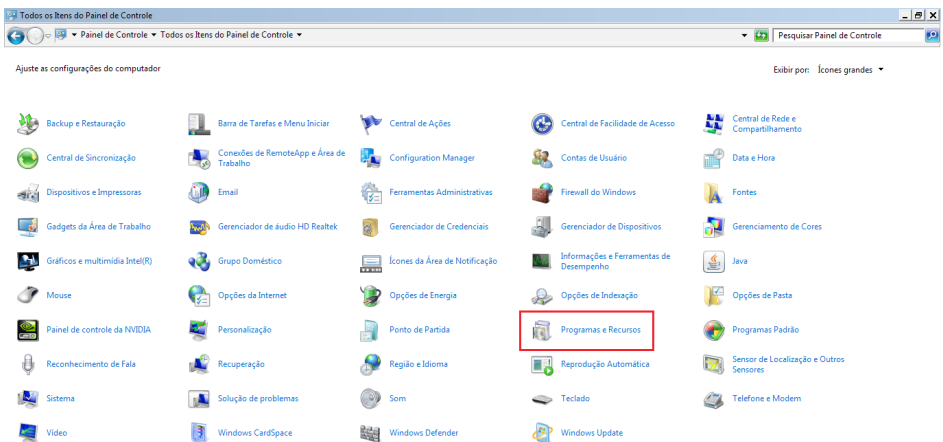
Todos os Itens do Painel de Controle

Painel de Controle ▸ Todos os Itens do Painel de Controle ▸

Pesquisar Painel de Controle

Ajuste as configurações do computador

Exibir por: Ícones grandes

Backup e Restauração
Barra de Tarefas e Menu Iniciar
Central de Ações
Central de Facilidade de Acesso
Central de Rede e Compartilhamento
Central de Sincronização
Conexões de RemoteApp e Área de Trabalho
Configuration Manager
Contas de Usuário
Data e Hora
Dispositivos e Impressoras
Email
Ferramentas Administrativas
Firewall do Windows
Fontes
Gadgets da Área de Trabalho
Gerenciador de áudio HD Realtek
Gerenciador de Credenciais
Gerenciador de Dispositivos
Gerenciamento de Cores
Gráficos e multimídia Intel(R)
Grupo Doméstico
Ícones da Área de Notificação
Informações e Ferramentas de Desempenho
Java
Mouse
Opções da Internet
Opções de Energia
Opções de Indexação
Opções de Pasta
Painel de controle da NVIDIA
Personalização
Ponto de Partida
Programas e Recursos
Programas Padrão
Reconhecimento de Fala
Recuperação
Região e Idioma
Reprodução Automática
Sensor de Localização e Outros Sensores
Sistema
Solução de problemas
Som
Teclado
Telefone e Modem
Vídeo
Windows CardSpace
Windows Defender
Windows Update